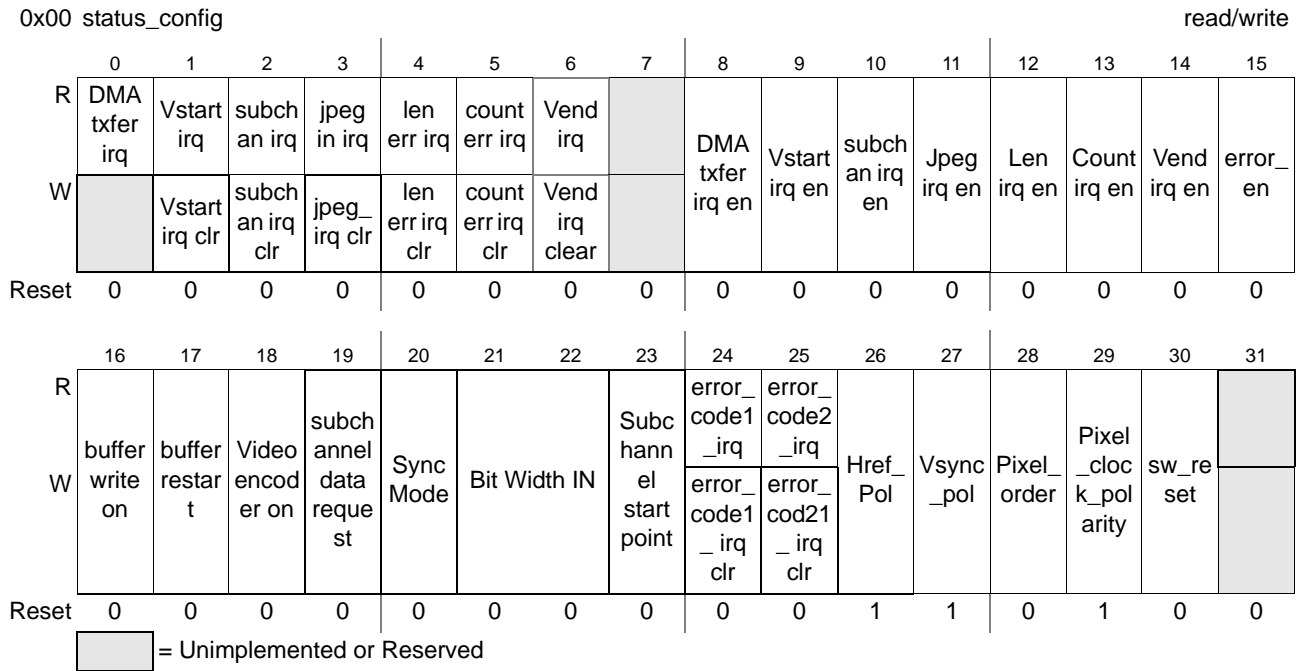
0x00 status_config read/write

| | 0 | 1 | 2 | 3 | 4 | 5 | 6 | 7 | 8 | 9 | 10 | 11 | 12 | 13 | 14 | 15 |
|---|---|---|---|---|---|---|---|---|---|---|---|---|---|---|---|---|
| R | DMA txfer irq | Vstart irq | subchan irq | jpeg in irq | len err irq | count err irq | Vend irq | | DMA txfer irq en | Vstart irq en | subchan irq en | Jpeg irq en | Len irq en | Count irq en | Vend irq en | error_en |
| W | | Vstart irq clr | subchan irq clr | jpeg_irq clr | len err irq clr | count err irq clr | Vend irq clear | | | | | | | | | |
| Reset | 0 | 0 | 0 | 0 | 0 | 0 | 0 | 0 | 0 | 0 | 0 | 0 | 0 | 0 | 0 | 0 |

| | 16 | 17 | 18 | 19 | 20 | 21 | 22 | 23 | 24 | 25 | 26 | 27 | 28 | 29 | 30 | 31 |
|---|---|---|---|---|---|---|---|---|---|---|---|---|---|---|---|---|
| R | buffer write on | buffer restart | Video encoder on | subchannel data request | Sync Mode | Bit Width IN | | Subchannel start point | error_code1_irq | error_code2_irq | Href_Pol | Vsync_pol | Pixel_order | Pixel_clock_polarity | sw_reset | |
| W | | | | | | | | | error_code1_irq clr | error_cod21_irq clr | | | | | | |
| Reset | 0 | 0 | 0 | 0 | 0 | 0 | 0 | 0 | 0 | 0 | 1 | 1 | 0 | 1 | 0 | 0 |

= Unimplemented or Reserved